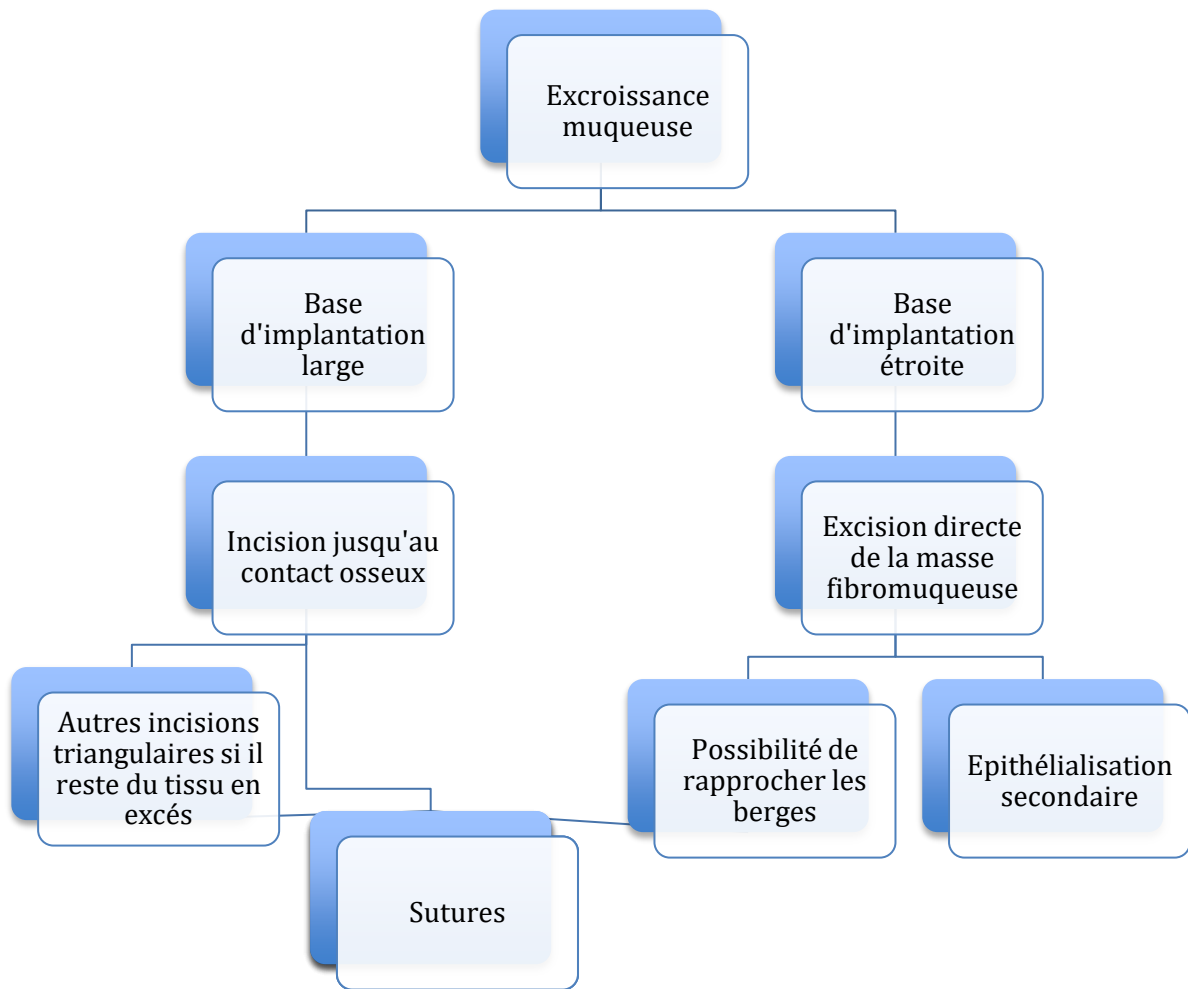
Excroissance muqueuse

Base d'implantation large

Base d'implantation étroite

Incision jusqu'au contact osseux

Excision directe de la masse fibromuqueuse

Autres incisions triangulaires si il reste du tissu en excés

Possibilité de rapprocher les berges

Epithélialisation secondaire

Sutures